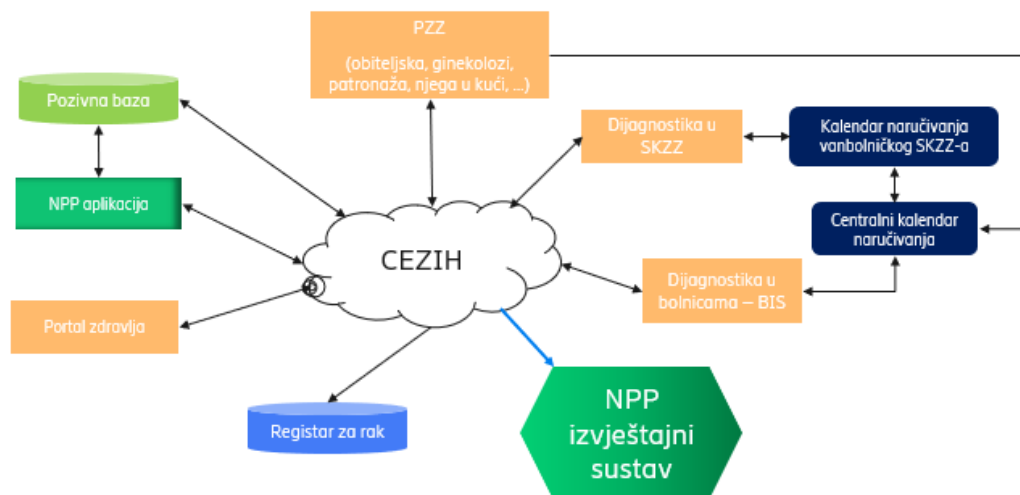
PZZ

(obiteljska, ginekolozi, patronaža, njega u kući, ...)

Pozivna baza

NPP aplikacija

Dijagnostika u SKZZ

Kalendar naručivanja vanbolničkog SKZZ-a

Centralni kalendar naručivanja

CEZIH

Dijagnostika u bolnicama – BIS

Portal zdravlja

Registar za rak

NPP izvještajni sustav